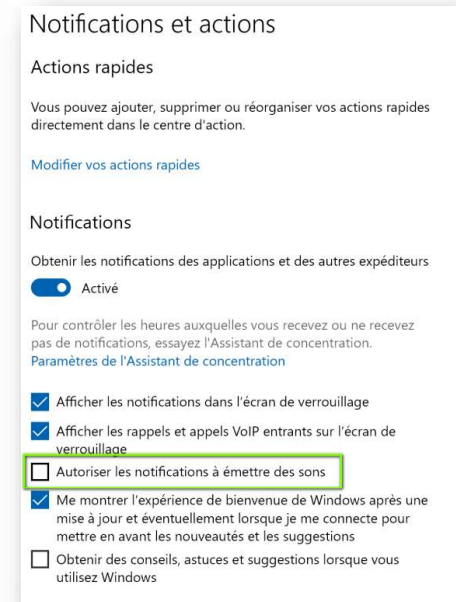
Notifications et actions

Actions rapides

Vous pouvez ajouter, supprimer ou réorganiser vos actions rapides directement dans le centre d'action.

Modifier vos actions rapides

Notifications

Obtenir les notifications des applications et des autres expéditeurs

Activé

Pour contrôler les heures auxquelles vous recevez ou ne recevez pas de notifications, essayez l'Assistant de concentration.
Paramètres de l'Assistant de concentration

Afficher les notifications dans l'écran de verrouillage

Afficher les rappels et appels VoIP entrants sur l'écran de verrouillage

Autoriser les notifications à émettre des sons

Me montrer l'expérience de bienvenue de Windows après une mise à jour et éventuellement lorsque je me connecte pour mettre en avant les nouveautés et les suggestions

Obtenir des conseils, astuces et suggestions lorsque vous utilisez Windows